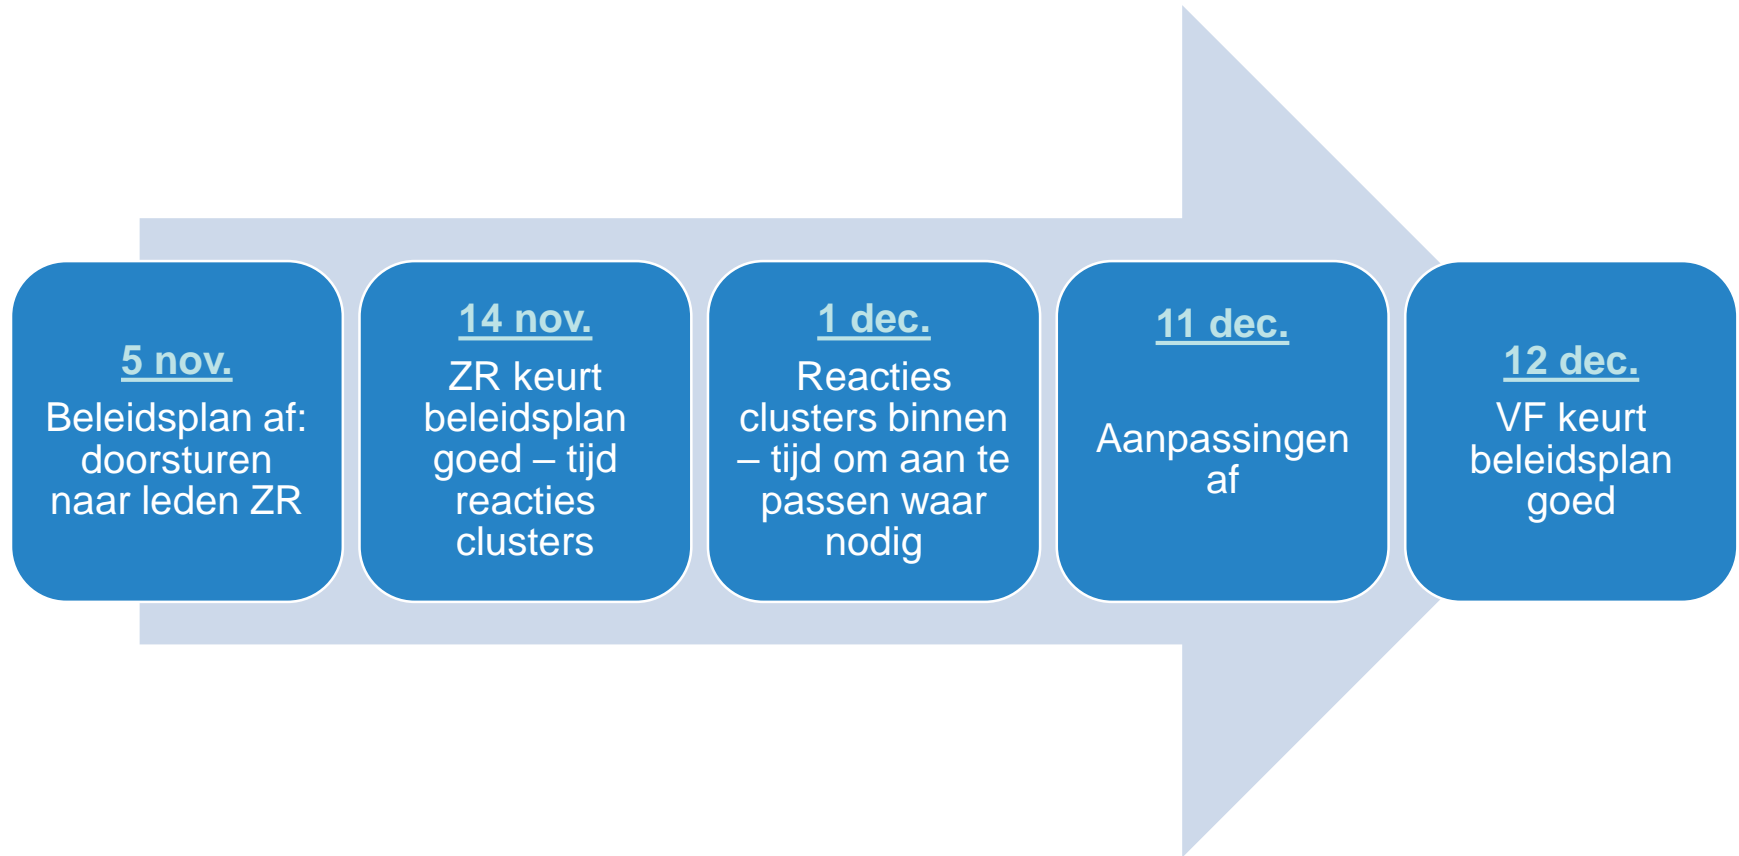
5 nov.
Beleidsplan af: doorsturen naar leden ZR

14 nov.
ZR keurt beleidsplan goed – tijd reacties clusters

1 dec.
Reacties clusters binnen – tijd om aan te passen waar nodig

11 dec.
Aanpassingen af

12 dec.
VF keurt beleidsplan goed